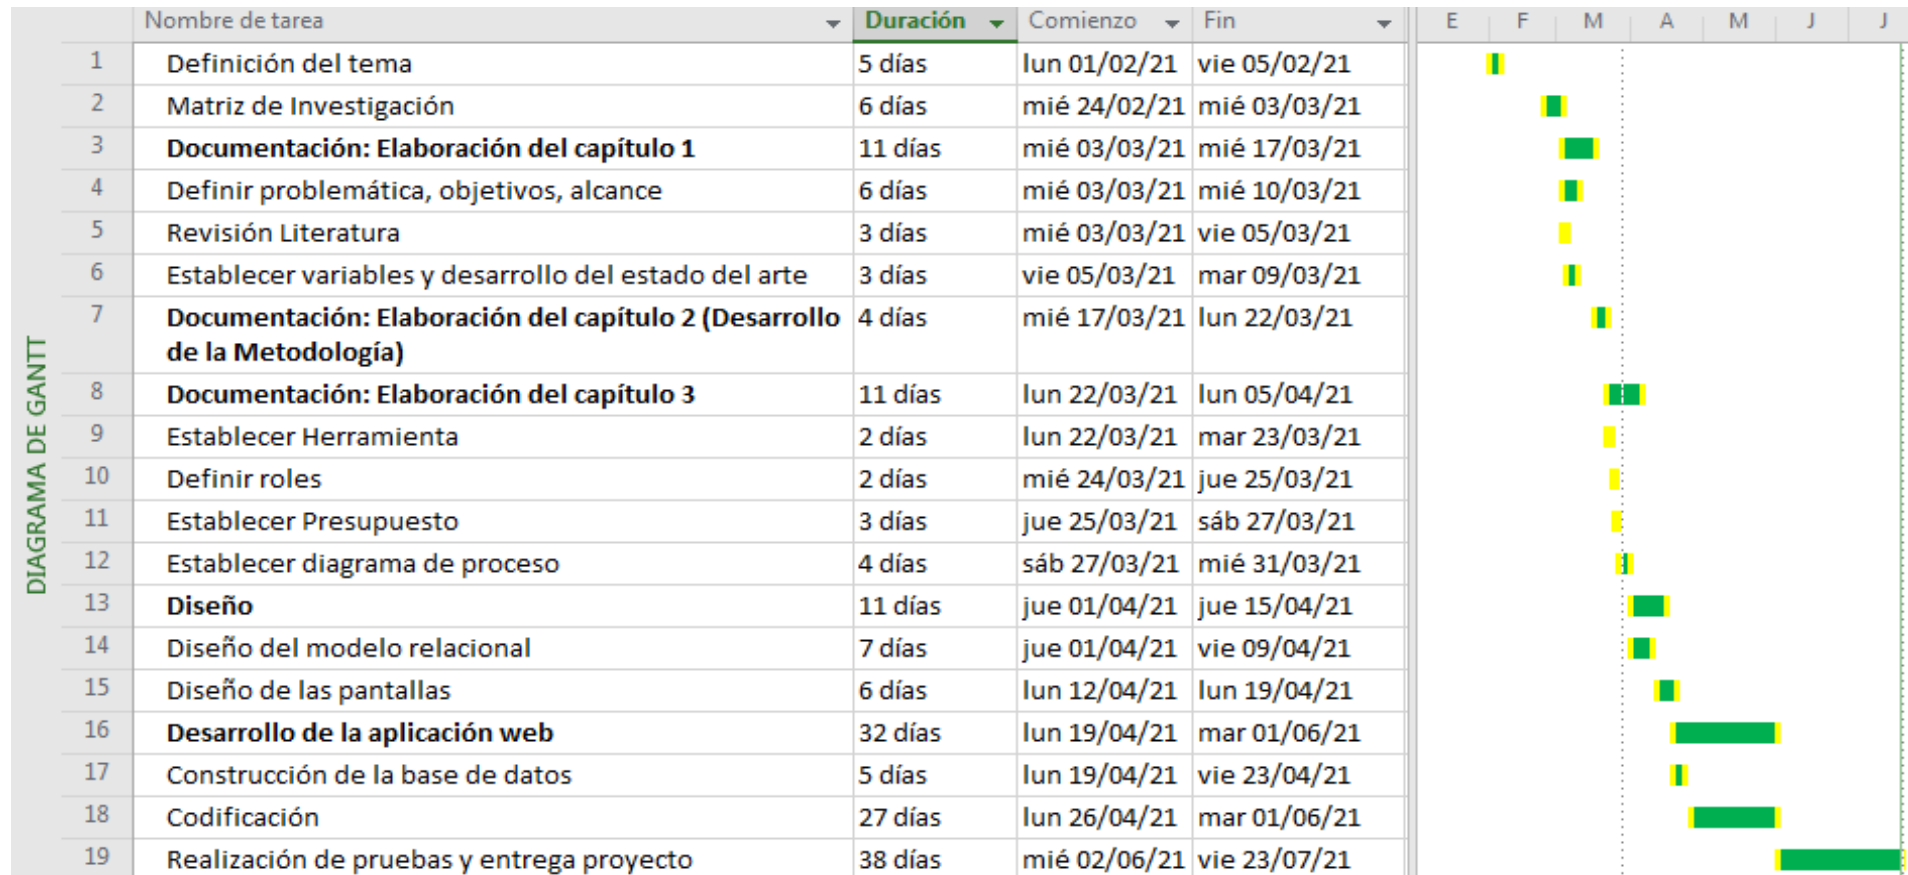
DIAGRAMA DE GANTT

| | Nombre de tarea | Duración | Comienzo | Fin |
|---|---|---|---|---|
| 1 | Definición del tema | 5 días | lun 01/02/21 | vie 05/02/21 |
| 2 | Matriz de Investigación | 6 días | mié 24/02/21 | mié 03/03/21 |
| 3 | **Documentación: Elaboración del capítulo 1** | 11 días | mié 03/03/21 | mié 17/03/21 |
| 4 | Definir problemática, objetivos, alcance | 6 días | mié 03/03/21 | mié 10/03/21 |
| 5 | Revisión Literatura | 3 días | mié 03/03/21 | vie 05/03/21 |
| 6 | Establecer variables y desarrollo del estado del arte | 3 días | vie 05/03/21 | mar 09/03/21 |
| 7 | **Documentación: Elaboración del capítulo 2 (Desarrollo de la Metodología)** | 4 días | mié 17/03/21 | lun 22/03/21 |
| 8 | **Documentación: Elaboración del capítulo 3** | 11 días | lun 22/03/21 | lun 05/04/21 |
| 9 | Establecer Herramienta | 2 días | lun 22/03/21 | mar 23/03/21 |
| 10 | Definir roles | 2 días | mié 24/03/21 | jue 25/03/21 |
| 11 | Establecer Presupuesto | 3 días | jue 25/03/21 | sáb 27/03/21 |
| 12 | Establecer diagrama de proceso | 4 días | sáb 27/03/21 | mié 31/03/21 |
| 13 | **Diseño** | 11 días | jue 01/04/21 | jue 15/04/21 |
| 14 | Diseño del modelo relacional | 7 días | jue 01/04/21 | vie 09/04/21 |
| 15 | Diseño de las pantallas | 6 días | lun 12/04/21 | lun 19/04/21 |
| 16 | **Desarrollo de la aplicación web** | 32 días | lun 19/04/21 | mar 01/06/21 |
| 17 | Construcción de la base de datos | 5 días | lun 19/04/21 | vie 23/04/21 |
| 18 | Codificación | 27 días | lun 26/04/21 | mar 01/06/21 |
| 19 | Realización de pruebas y entrega proyecto | 38 días | mié 02/06/21 | vie 23/07/21 |

E F M A M J J